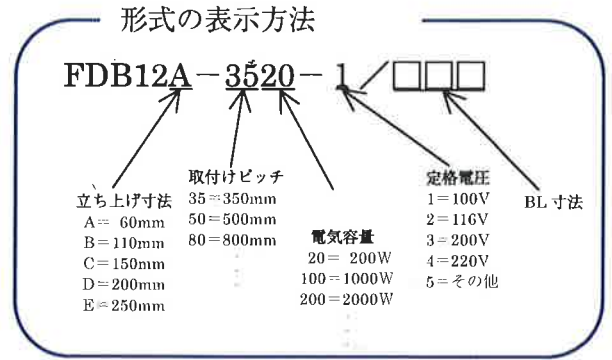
形式の表示方法

FDB12A－3520－1／□□□

立ち上げ寸法
A＝ 60mm
B＝110mm
C＝150mm
D＝200mm
E＝250mm

取付けピッチ
35＝350mm
50＝500mm
80＝800mm

電気容量
20＝ 200W
100＝1000W
200＝2000W

定格電圧
1＝100V
2＝116V
3＝200V
4＝220V
5＝その他

BL寸法